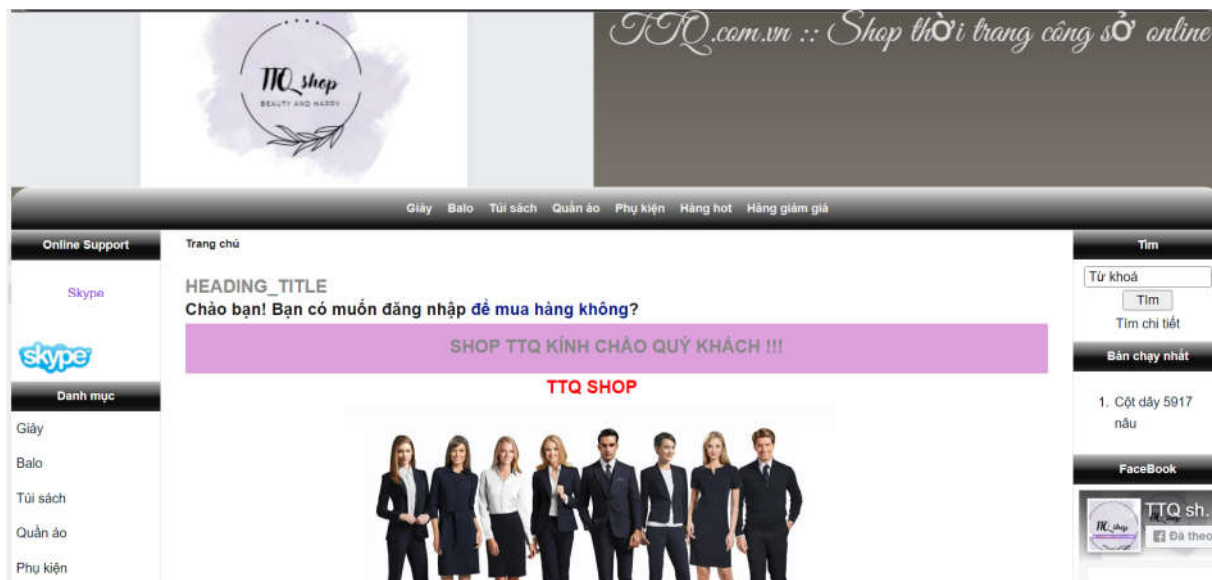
TTQ shop
BEAUTY AND HAPPY

TTQ.com.vn :: Shop thời trang công sở online

Giày Balo Túi sách Quần áo Phụ kiện Hàng hot Hàng giảm giá

Online Support

Skype

skype

Danh mục

Giày

Balo

Túi sách

Quần áo

Phụ kiện

Trang chủ

HEADING_TITLE

Chào bạn! Bạn có muốn đăng nhập để mua hàng không?

SHOP TTQ KÍNH CHÀO QUÝ KHÁCH !!!

TTQ SHOP

Tìm

Từ khoá

Tìm

Tìm chi tiết

Bán chạy nhất

1. Cột dây 5917 nâu

FaceBook

TTQ sh

TTQ shop

Đã theo